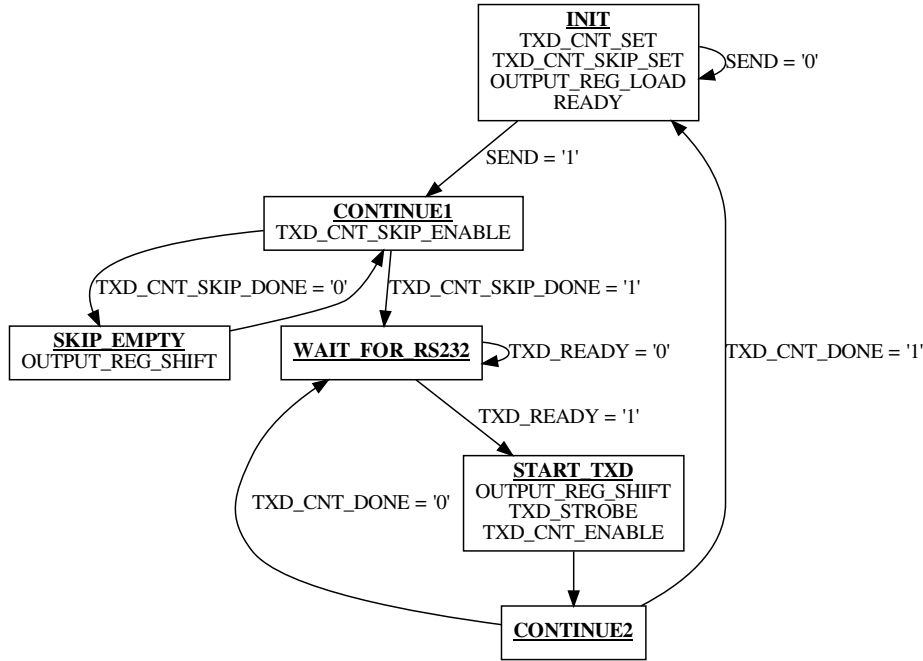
INIT
TXD_CNT_SET
TXD_CNT_SKIP_SET
OUTPUT_REG_LOAD
READY

SEND = '0'

SEND = '1'

CONTINUE1
TXD_CNT_SKIP_ENABLE

TXD_CNT_SKIP_DONE = '0'

TXD_CNT_SKIP_DONE = '1'

SKIP_EMPTY
OUTPUT_REG_SHIFT

WAIT_FOR_RS232

TXD_READY = '0'

TXD_CNT_DONE = '1'

TXD_READY = '1'

START_TXD
OUTPUT_REG_SHIFT
TXD_STROBE
TXD_CNT_ENABLE

TXD_CNT_DONE = '0'

CONTINUE2